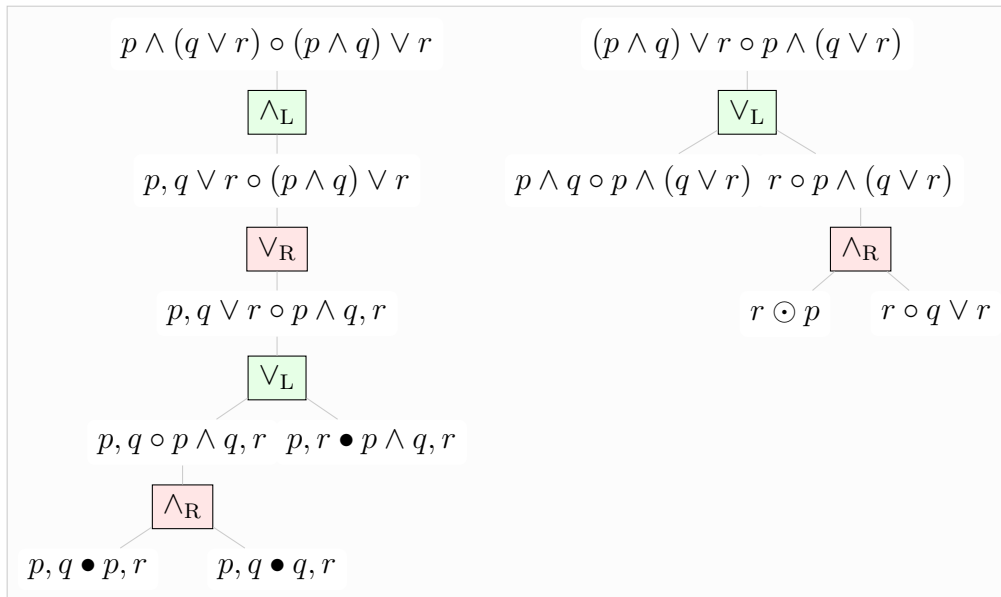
$p \wedge (q \vee r) \circ (p \wedge q) \vee r$

$\wedge_{\mathrm{L}}$

$p, q \vee r \circ (p \wedge q) \vee r$

$\vee_{\mathrm{R}}$

$p, q \vee r \circ p \wedge q, r$

$\vee_{\mathrm{L}}$

$p, q \circ p \wedge q, r$

$p, r \bullet p \wedge q, r$

$\wedge_{\mathrm{R}}$

$p, q \bullet p, r$

$p, q \bullet q, r$

$(p \wedge q) \vee r \circ p \wedge (q \vee r)$

$\vee_{\mathrm{L}}$

$p \wedge q \circ p \wedge (q \vee r)$

$r \circ p \wedge (q \vee r)$

$\wedge_{\mathrm{R}}$

$r \odot p$

$r \circ q \vee r$